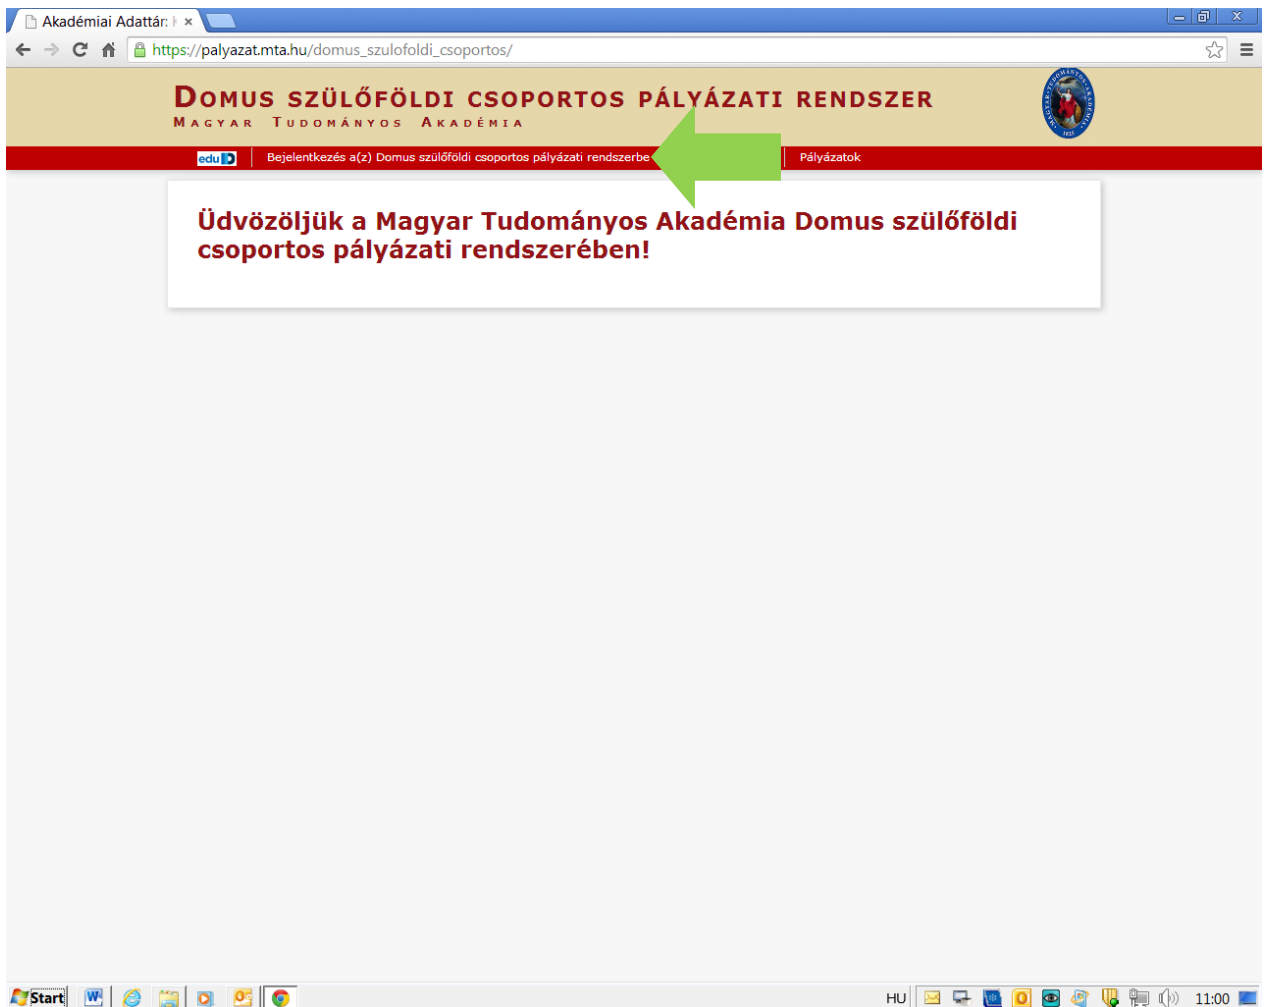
Akadémiai Adattár: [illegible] ×

https://palyazat.mta.hu/domus_szulofoldi_csoportos/

DOMUS SZÜLŐFÖLDI CSOPORTOS PÁLYÁZATI RENDSZER
MAGYAR TUDOMÁNYOS AKADÉMIA

eduID | Bejelentkezés a(z) Domus szülőföldi csoportos pályázati rendszerbe | Pályázatok

Üdvözöljük a Magyar Tudományos Akadémia Domus szülőföldi csoportos pályázati rendszerében!

Start

HU 11:00